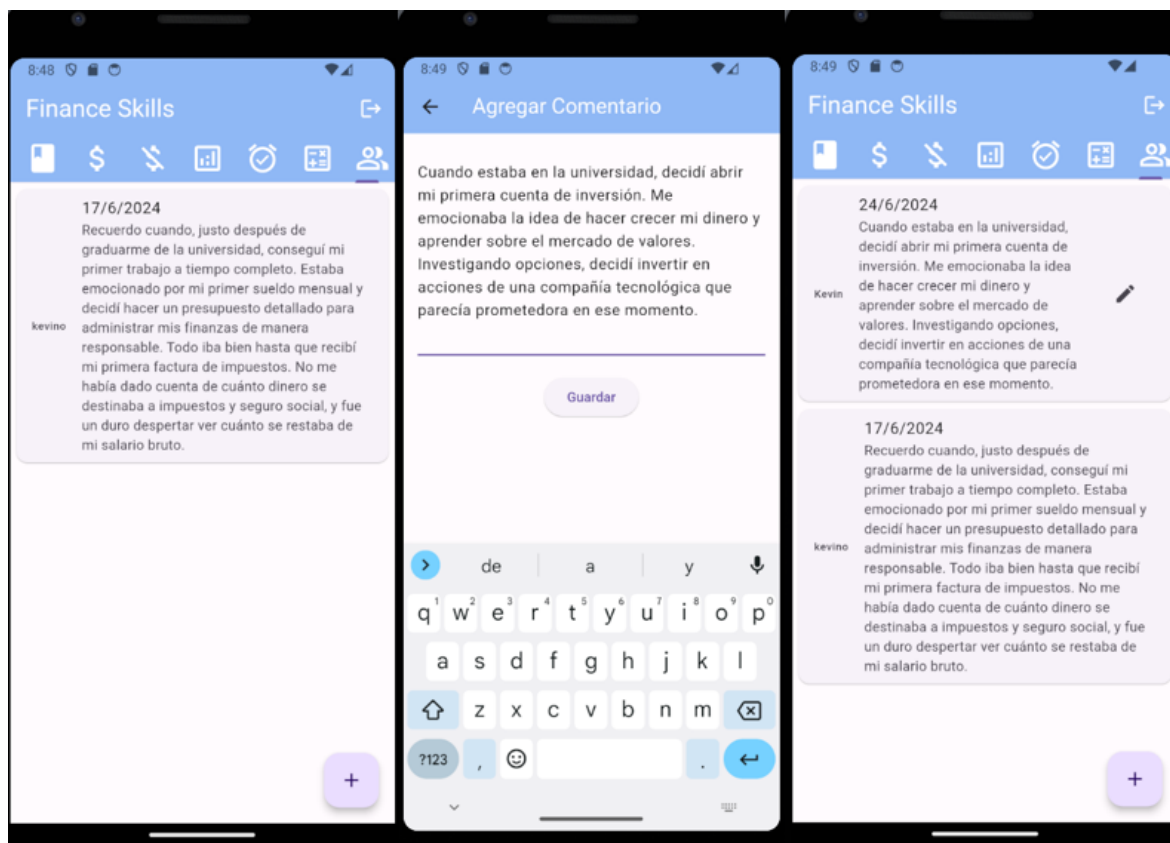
8:48

Finance Skills

17/6/2024
kevino
Recuerdo cuando, justo después de graduarme de la universidad, conseguí mi primer trabajo a tiempo completo. Estaba emocionado por mi primer sueldo mensual y decidí hacer un presupuesto detallado para administrar mis finanzas de manera responsable. Todo iba bien hasta que recibí mi primera factura de impuestos. No me había dado cuenta de cuánto dinero se destinaba a impuestos y seguro social, y fue un duro despertar ver cuánto se restaba de mi salario bruto.

+

8:49

Agregar Comentario

Cuando estaba en la universidad, decidí abrir mi primera cuenta de inversión. Me emocionaba la idea de hacer crecer mi dinero y aprender sobre el mercado de valores. Investigando opciones, decidí invertir en acciones de una compañía tecnológica que parecía prometedora en ese momento.

Guardar

de a y
q w e r t y u i o p
a s d f g h j k l
z x c v b n m
?123 , .

8:49

Finance Skills

24/6/2024
Kevin
Cuando estaba en la universidad, decidí abrir mi primera cuenta de inversión. Me emocionaba la idea de hacer crecer mi dinero y aprender sobre el mercado de valores. Investigando opciones, decidí invertir en acciones de una compañía tecnológica que parecía prometedora en ese momento.

17/6/2024
kevino
Recuerdo cuando, justo después de graduarme de la universidad, conseguí mi primer trabajo a tiempo completo. Estaba emocionado por mi primer sueldo mensual y decidí hacer un presupuesto detallado para administrar mis finanzas de manera responsable. Todo iba bien hasta que recibí mi primera factura de impuestos. No me había dado cuenta de cuánto dinero se destinaba a impuestos y seguro social, y fue un duro despertar ver cuánto se restaba de mi salario bruto.

+